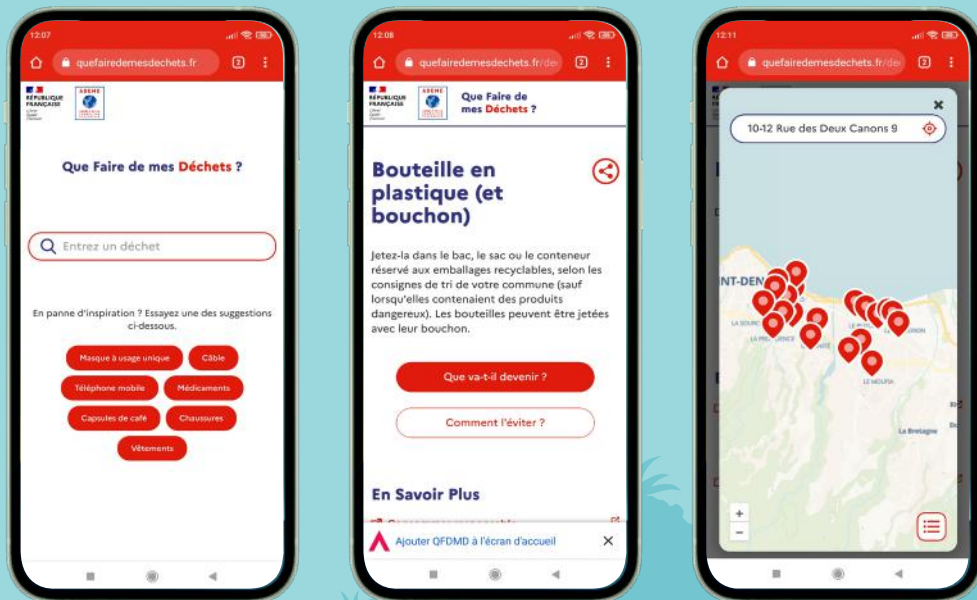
12:07

quefairedemesdechets.fr

2

RÉPUBLIQUE FRANÇAISE

ADEME

Que Faire de mes Déchets ?

Entrez un déchet

En panne d'inspiration ? Essayez une des suggestions ci-dessous.

Masque à usage unique

Câble

Téléphone mobile

Médicaments

Capsules de café

Chaussures

Vêtements

12:08

quefairedemesdechets.fr/de

2

RÉPUBLIQUE FRANÇAISE

ADEME

Que Faire de mes Déchets ?

Bouteille en plastique (et bouchon)

Jetez-la dans le bac, le sac ou le conteneur réservé aux emballages recyclables, selon les consignes de tri de votre commune (sauf lorsqu'elles contenaient des produits dangereux). Les bouteilles peuvent être jetées avec leur bouchon.

Que va-t-il devenir ?

Comment l'éviter ?

En Savoir Plus

Ajouter QFDMD à l'écran d'accueil

12:11

quefairedemesdechets.fr/de

2

10-12 Rue des Deux Canons 9

NT-DEN

LE MOUFIA

La Bretagne

+

−